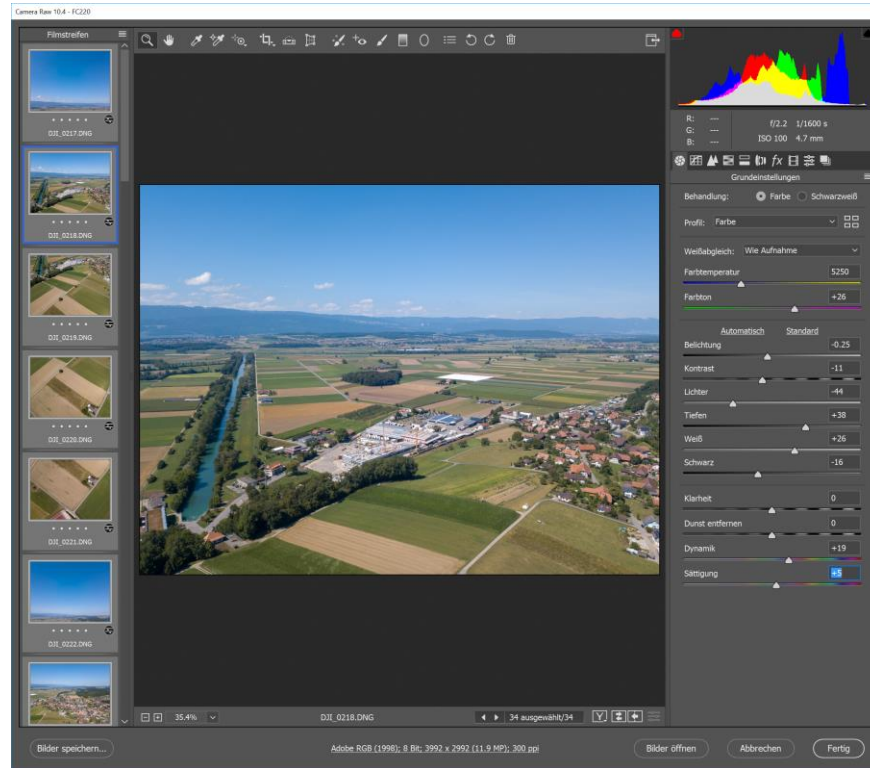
Camera Raw 10.4 - FC220

Filmstreifen

DJI_0217.DNG

DJI_0218.DNG

DJI_0219.DNG

DJI_0220.DNG

DJI_0221.DNG

DJI_0222.DNG

R: ---
G: ---
B: ---

f/2.2 1/1600 s
ISO 100 4.7 mm

Grundeinstellungen

Behandlung: Farbe Schwarzweiß

Profil: Farbe

Weißabgleich: Wie Aufnahme

Farbtemperatur 5250

Farbton +26

Automatisch Standard

Belichtung -0.25

Kontrast -11

Lichter -44

Tiefen +38

Weiß +26

Schwarz -16

Klarheit 0

Dunst entfernen 0

Dynamik +19

Sättigung +5

35.4%

DJI_0218.DNG

34 ausgewählt/34

Bilder speichern...

Adobe RGB (1998); 8 Bit; 3992 x 2992 (11.9 MP); 300 ppi

Bilder öffnen

Abbrechen

Fertig